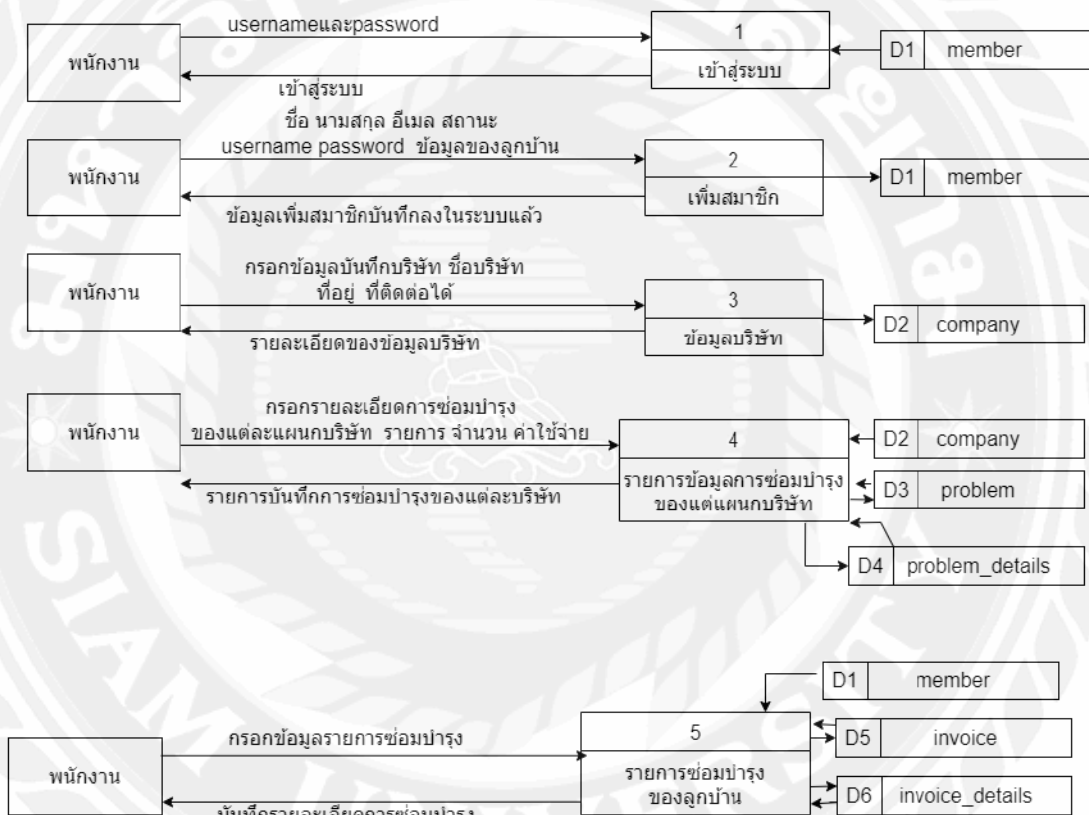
พนักงาน

usernameและpassword

เข้าสู่ระบบ

1

เข้าสู่ระบบ

D1 member

พนักงาน

ชื่อ นามสกุล อีเมล สถานะ username password ข้อมูลของลูกบ้าน

ข้อมูลเพิ่มสมาชิกบันทึกลงในระบบแล้ว

2

เพิ่มสมาชิก

D1 member

พนักงาน

กรอกข้อมูลบันทึกบริษัท ชื่อบริษัท ที่อยู่ ที่ติดต่อได้

รายละเอียดของข้อมูลบริษัท

3

ข้อมูลบริษัท

D2 company

พนักงาน

กรอกรายละเอียดการซ่อมบำรุง ของแต่ละแผนกบริษัท รายการ จำนวน ค่าใช้จ่าย

รายการบันทึกการซ่อมบำรุงของแต่ละบริษัท

4

รายการข้อมูลการซ่อมบำรุง ของแต่แผนกบริษัท

D2 company

D3 problem

D4 problem_details

D1 member

พนักงาน

กรอกข้อมูลรายการซ่อมบำรุง

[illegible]

5

รายการซ่อมบำรุง ของลูกบ้าน

D5 invoice

D6 invoice_details